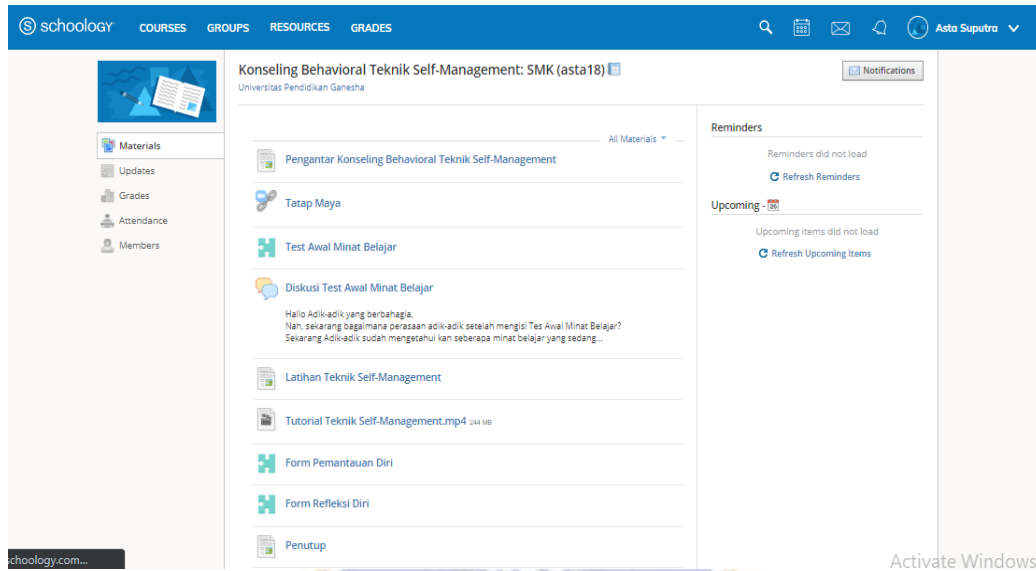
schoology COURSES GROUPS RESOURCES GRADES

Asta Suputra

Konseling Behavioral Teknik Self-Management: SMK (asta18)
Universitas Pendidikan Ganesha

Notifications

Materials
Updates
Grades
Attendance
Members

All Materials

Pengantar Konseling Behavioral Teknik Self-Management

Tatap Maya

Test Awal Minat Belajar

Diskusi Test Awal Minat Belajar

Hallo Adik-adik yang berbahagia,
Nah, sekarang bagaimana perasaan adik-adik setelah mengisi Tes Awal Minat Belajar?
Sekarang Adik-adik sudah mengetahui kan seberapa minat belajar yang sedang...

Latihan Teknik Self-Management

Tutorial Teknik Self-Management.mp4 244 MB

Form Pemantauan Diri

Form Refleksi Diri

Penutup

Reminders
Reminders did not load
Refresh Reminders

Upcoming - 
Upcoming items did not load
Refresh Upcoming Items

schoology.com...

Activate Windows